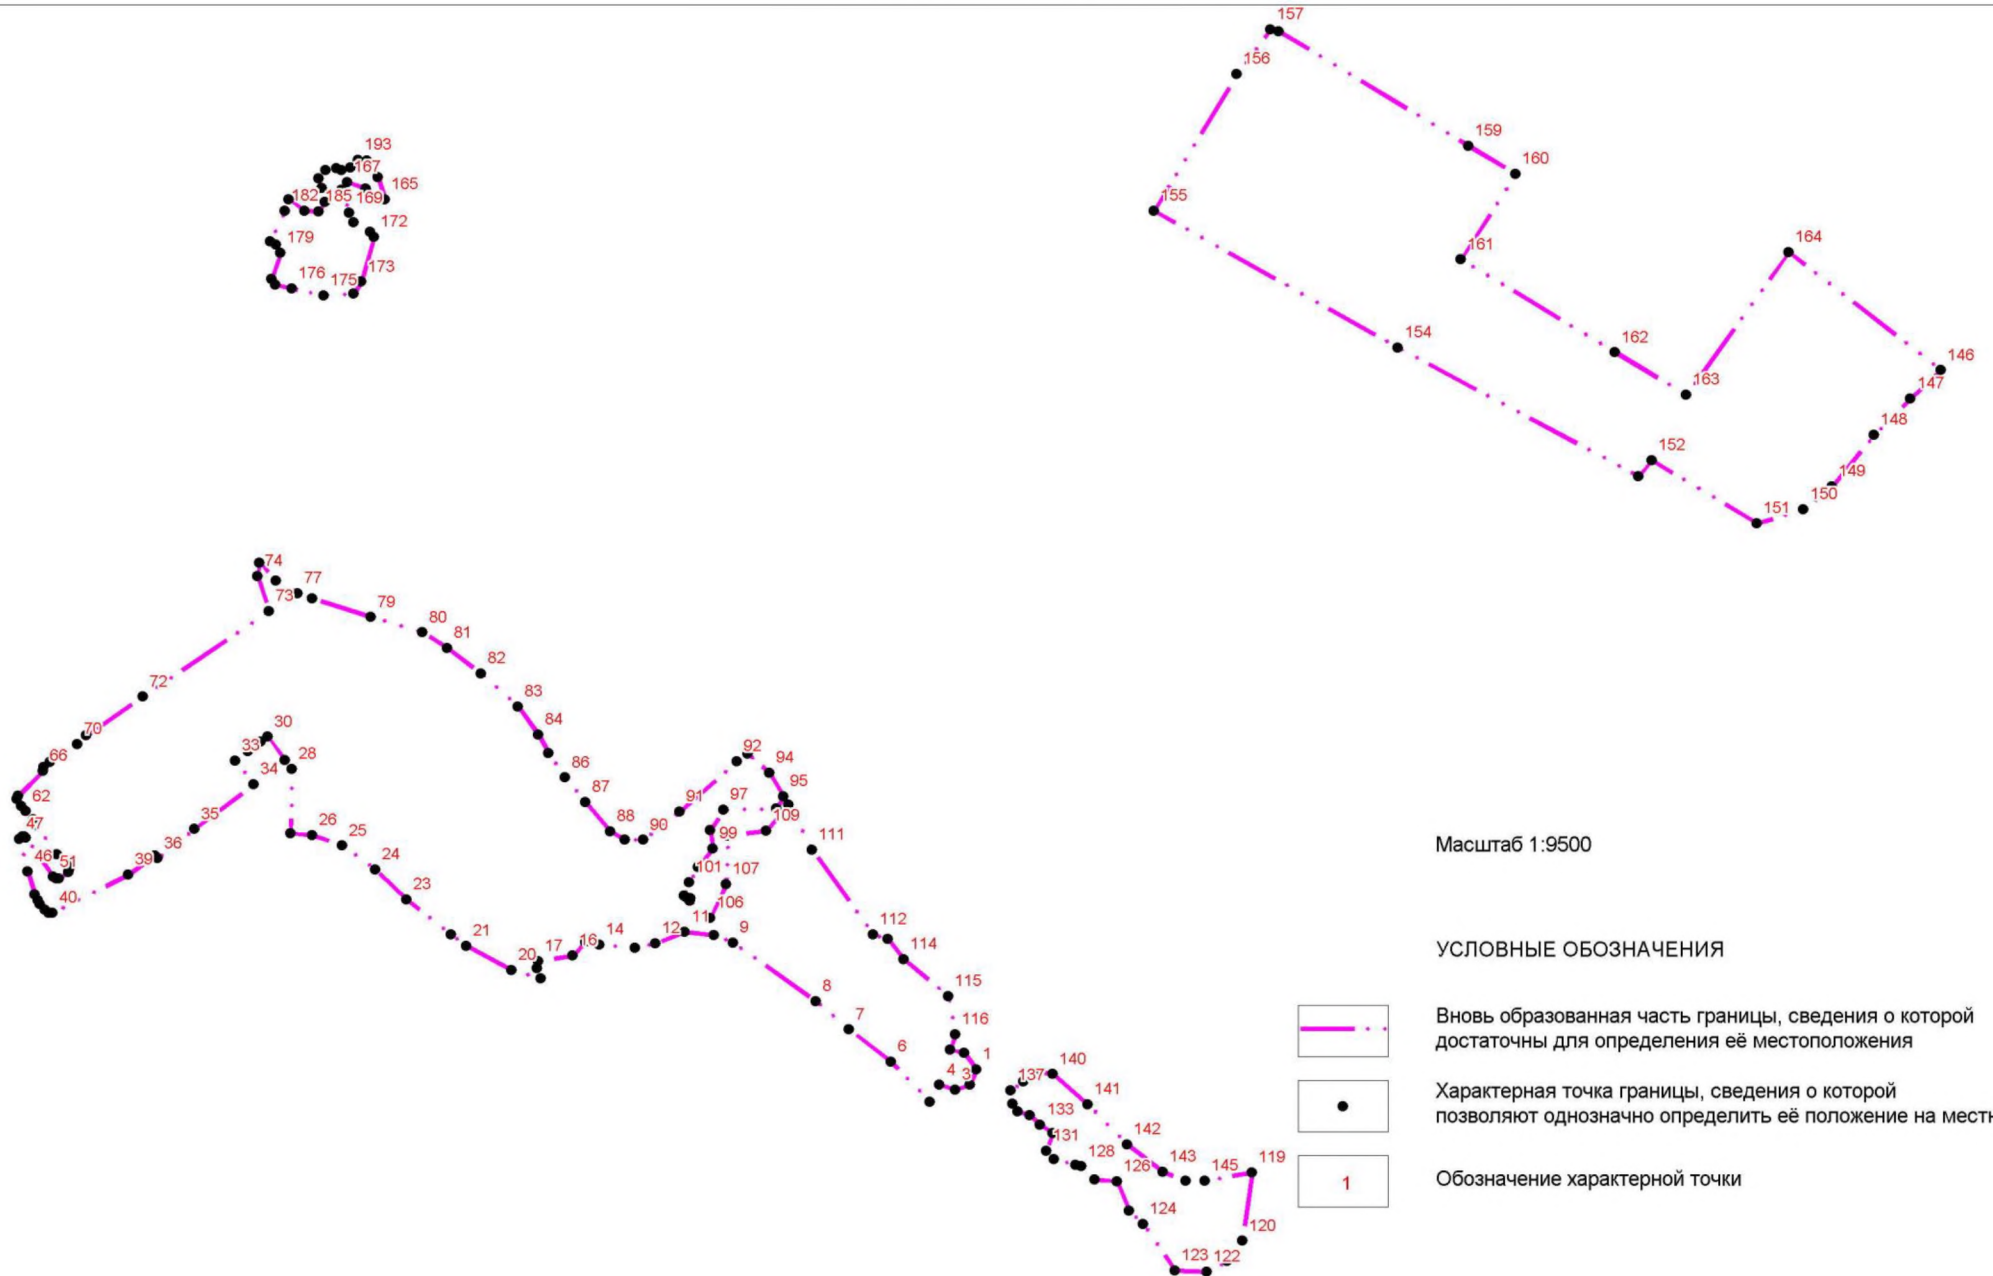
157
156
159
160
155
161
164
154
162
146
163
147
148
152
149
150
151

193
167
165
182
185
169
172
179
176
175
173

74
77
73
79
80
81
82
72
83
84
70
66
86
87
62
47
46
51
40
39
36
35
33
30
28
34
26
25
24
23
21
20
17
16
14
12
11
9
8
7
6
4
3
1
88
90
91
92
94
95
97
99
109
111
101
107
106
112
114
115
116
137
140
141
133
131
128
126
142
143
145
119
124
120
123
122

Масштаб 1:9500

УСЛОВНЫЕ ОБОЗНАЧЕНИЯ

Вновь образованная часть границы, сведения о которой достаточны для определения её местоположения

Характерная точка границы, сведения о которой позволяют однозначно определить её положение на местн

1

Обозначение характерной точки